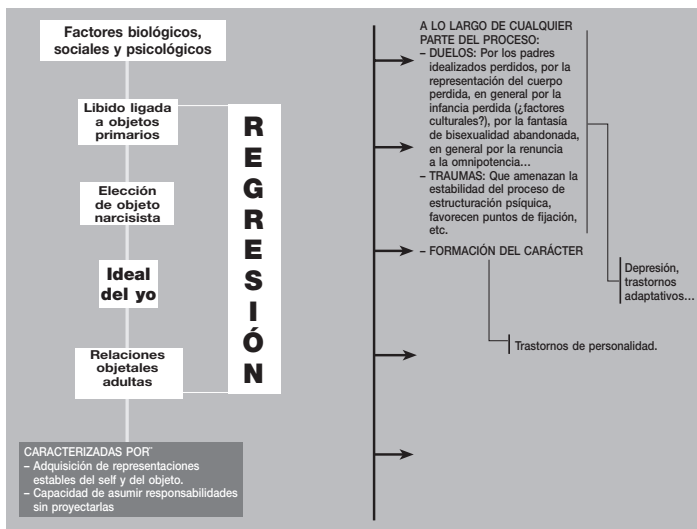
Factores biológicos, sociales y psicológicos

Libido ligada a objetos primarios

Elección de objeto narcisista

Ideal del yo

Relaciones objetales adultas

REGRESIÓN

CARACTERIZADAS POR:
– Adquisición de representaciones estables del self y del objeto.
– Capacidad de asumir responsabilidades sin proyectarlas

A LO LARGO DE CUALQUIER PARTE DEL PROCESO:
– DUELOS: Por los padres idealizados perdidos, por la representación del cuerpo perdida, en general por la infancia perdida (¿factores culturales?), por la fantasía de bisexualidad abandonada, en general por la renuncia a la omnipotencia...
– TRAUMAS: Que amenazan la estabilidad del proceso de estructuración psíquica, favorecen puntos de fijación, etc.
– FORMACIÓN DEL CARÁCTER

Depresión, trastornos adaptativos...

Trastornos de personalidad.